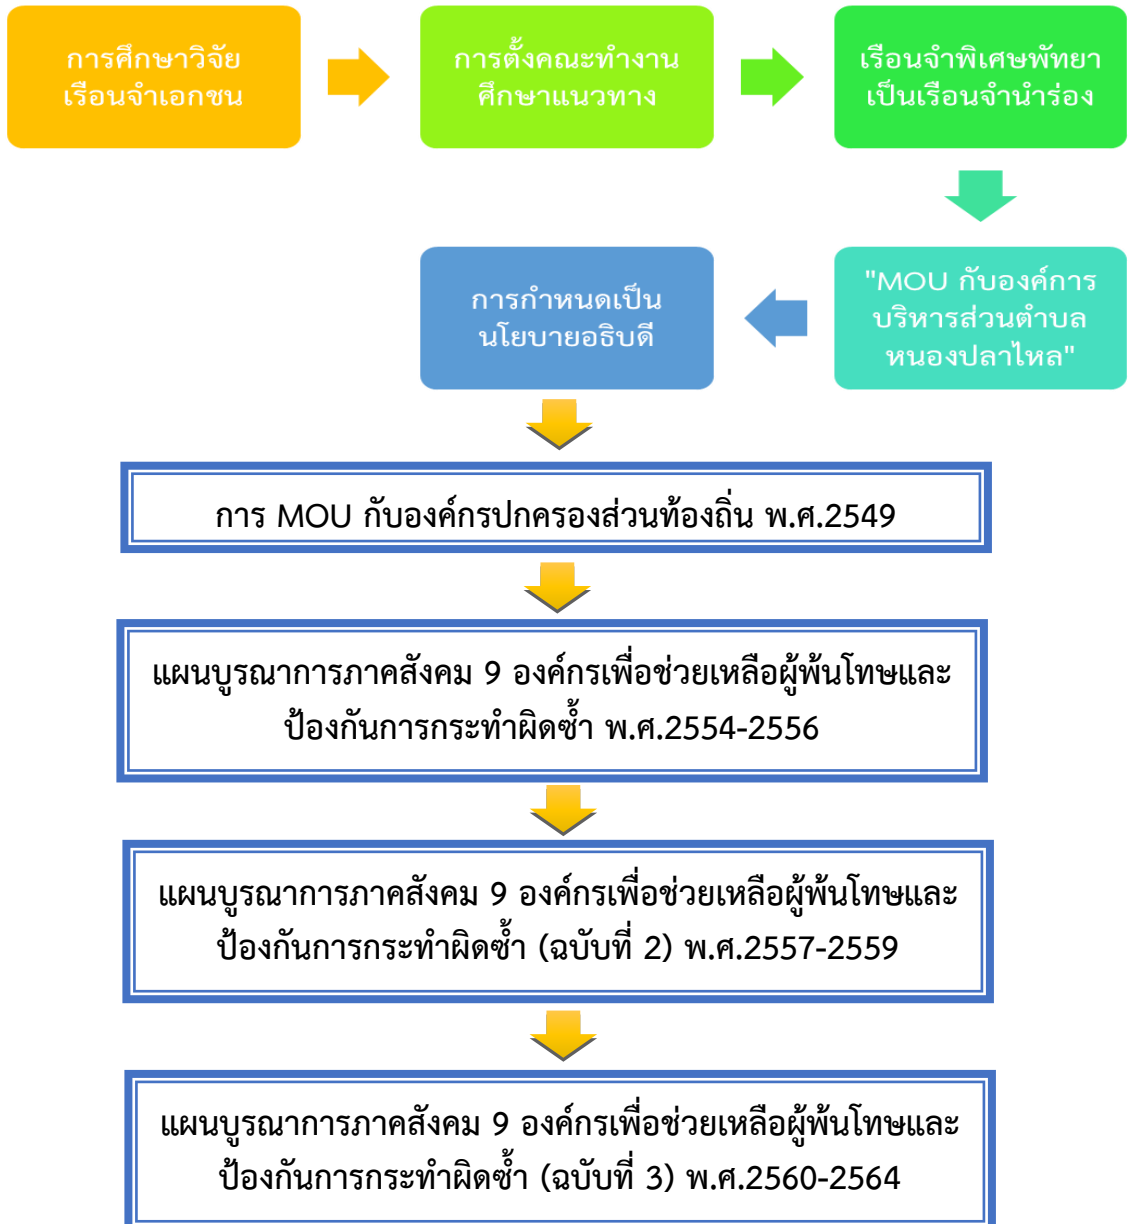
การศึกษาวิจัยเรือนจำเอกชน

การตั้งคณะทำงานศึกษาแนวทาง

เรือนจำพิเศษพัทยาเป็นเรือนจำนำร่อง

"MOU กับองค์การบริหารส่วนตำบลหนองปลาไหล"

การกำหนดเป็นนโยบายอธิบดี

การ MOU กับองค์กรปกครองส่วนท้องถิ่น พ.ศ.2549

แผนบูรณาการภาคสังคม 9 องค์กรเพื่อช่วยเหลือผู้พ้นโทษและป้องกันการกระทำผิดซ้ำ พ.ศ.2554-2556

แผนบูรณาการภาคสังคม 9 องค์กรเพื่อช่วยเหลือผู้พ้นโทษและป้องกันการกระทำผิดซ้ำ (ฉบับที่ 2) พ.ศ.2557-2559

แผนบูรณาการภาคสังคม 9 องค์กรเพื่อช่วยเหลือผู้พ้นโทษและป้องกันการกระทำผิดซ้ำ (ฉบับที่ 3) พ.ศ.2560-2564